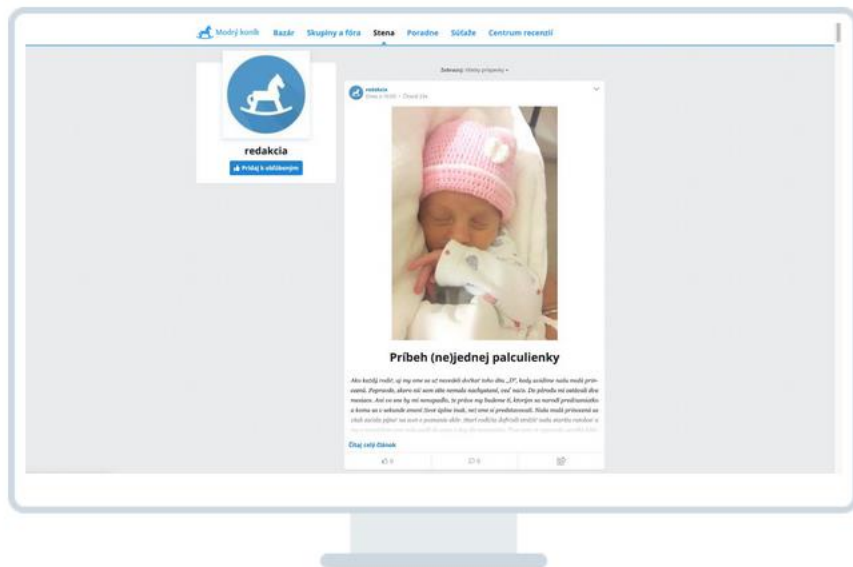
Modrý koník Bazár Skupiny a fóra Stena Poradne Súťaže Centrum recenzií

redakcia
Pridaj k obľúbeným

Zobraziť: Všetky príspevky

redakcia
Dnes o 10:00 · Čítané 23x

Príbeh (ne)jednej palculienky

Ako každý rodič, aj my sme sa už nevedeli dočkať toho dňa „D", kedy uvidíme naše malé prírastky. Popravde, ukovo mi sem dňa nemalo nachystané, čo nás. Do príroda mi zatiaľ dvu mesiace. Ani vo sne by mi nenapadlo, že práve my budeme tí, ktorým sa narodí predčasniatko a hneď sa s sekunde zmení život úplne inak, než sme si predstavovali. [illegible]

Čítaj celý článok

0 0